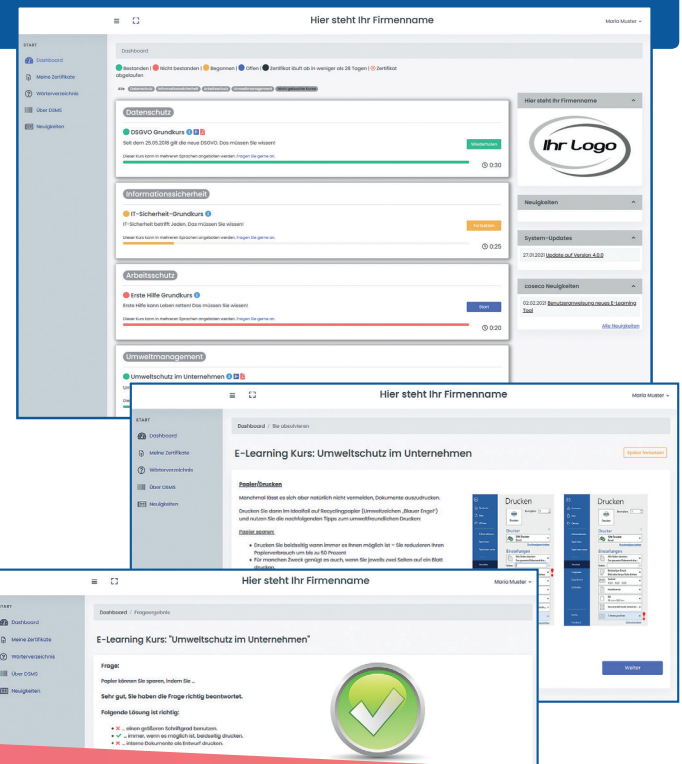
Hier steht Ihr Firmenname

Maria Muster

START

Dashboard

Meine Zertifikate

Wörterverzeichnis

Über DSMS

Neuigkeiten

Dashboard

Bestanden | Nicht bestanden | Begonnen | Offen | Zertifikat läuft ab in weniger als 28 Tagen | Zertifikat abgelaufen

Alle Datenschutz Informationssicherheit Arbeitsschutz Umweltmanagement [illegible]

Datenschutz

DSGVO Grundkurs

Seit dem 25.05.2018 gilt die neue DSGVO. Das müssen Sie wissen!

Wiederholen

Dieser Kurs kann in mehreren Sprachen angeboten werden. Fragen Sie gerne an.

0:30

Informationssicherheit

IT-Sicherheit-Grundkurs

IT-Sicherheit betrifft Jeden. Das müssen Sie wissen!

Fortsetzen

Dieser Kurs kann in mehreren Sprachen angeboten werden. Fragen Sie gerne an.

0:25

Arbeitsschutz

Erste Hilfe Grundkurs

Erste Hilfe kann Leben retten! Das müssen Sie wissen!

Start

Dieser Kurs kann in mehreren Sprachen angeboten werden. Fragen Sie gerne an.

0:20

Umweltmanagement

Umweltschutz im Unternehmen

Hier steht Ihr Firmenname

Ihr Logo

Neuigkeiten

System-Updates

27.01.2021 Update auf Version 4.0.0

coseco Neuigkeiten

02.02.2021 Benutzeranmeldung neues E-Learning Tool

Alle Neuigkeiten

Hier steht Ihr Firmenname

Maria Muster

START

Dashboard

Meine Zertifikate

Wörterverzeichnis

Über DSMS

Neuigkeiten

Dashboard / Sie absolvieren

E-Learning Kurs: Umweltschutz im Unternehmen

Später fortsetzen

Papier/Drucken

Manchmal lässt es sich aber natürlich nicht vermeiden, Dokumente auszudrucken.

Drucken Sie dann im Idealfall auf Recyclingpapier (Umweltzeichen „Blauer Engel") und nutzen Sie die nachfolgenden Tipps zum umweltfreundlichen Drucken:

Papier sparen:

Drucken Sie beidseitig wann immer es Ihnen möglich ist – Sie reduzieren Ihren Papierverbrauch um bis zu 50 Prozent

Für manchen Zweck genügt es auch, wenn Sie jeweils zwei Seiten auf ein Blatt drucken.

Drucken

Drucken

Drucker

Einstellungen

Weiter

Hier steht Ihr Firmenname

Maria Muster

START

Dashboard

Meine Zertifikate

Wörterverzeichnis

Über DSMS

Neuigkeiten

Dashboard / Frageergebnis

E-Learning Kurs: "Umweltschutz im Unternehmen"

Frage:

Papier können Sie sparen, indem Sie ...

Sehr gut, Sie haben die Frage richtig beantwortet.

Folgende Lösung ist richtig:

... einen größeren Schriftgrad benutzen.

... immer, wenn es möglich ist, beidseitig drucken.

... interne Dokumente als Entwurf drucken.